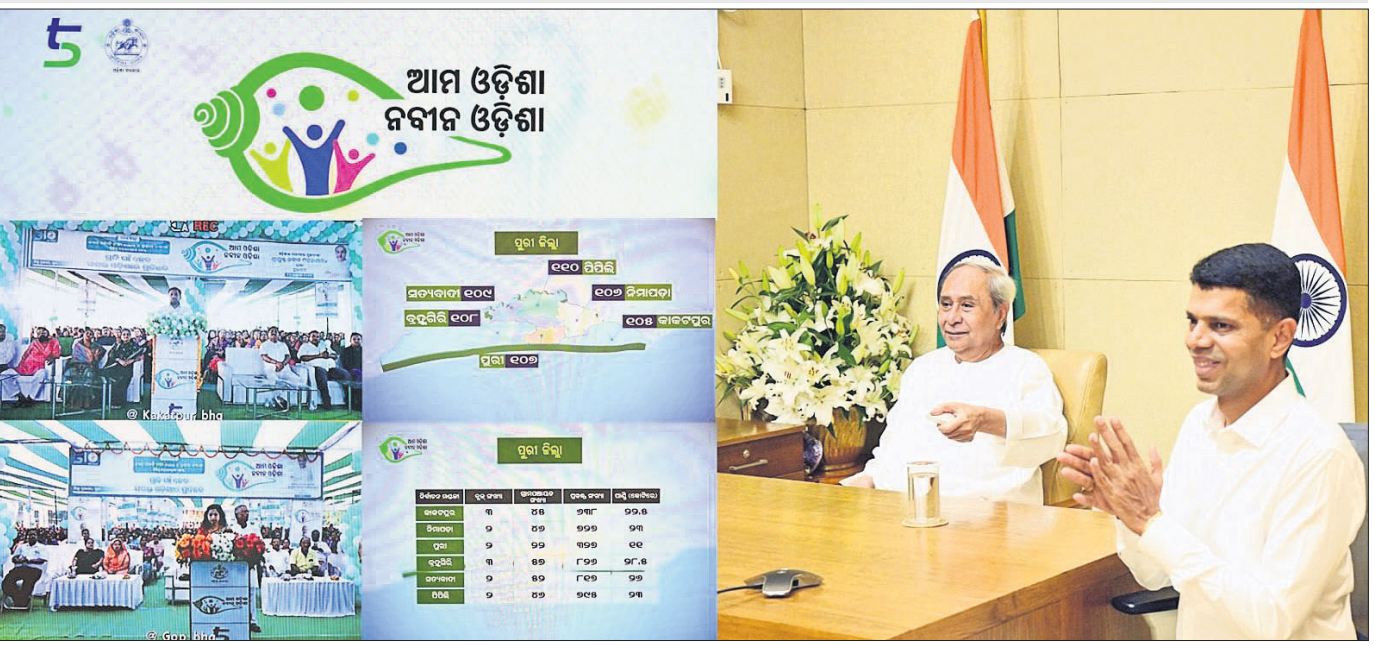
5T

ଆମ ଓଡ଼ିଶା
ନବୀନ ଓଡ଼ିଶା

REC

ଆମ ଓଡ଼ିଶା ନବୀନ ଓଡ଼ିଶା

@ Kakatpur bhg

ଆମ ଓଡ଼ିଶା ନବୀନ ଓଡ଼ିଶା

@ Gop bhg

ପୁରୀ ଜିଲ୍ଲା

୨୧୦ ପିପିଲି
ସତ୍ୟବାଦୀ ୨୦୯
୨୦୬ ନିମାପଡ଼ା
ବ୍ରହ୍ମଗିରି ୨୦୮
୨୦୫ କାକଟପୁର
ପୁରୀ ୨୦୭

ପୁରୀ ଜିଲ୍ଲା

| ନିର୍ବାଚନ ମଣ୍ଡଳୀ | ବ୍ଲକ ସଂଖ୍ୟା | ଗ୍ରାମପଞ୍ଚାୟତ ସଂଖ୍ୟା | ପ୍ରକଳ୍ପ ସଂଖ୍ୟା | ରାଶି (କୋଟିରେ) |
|---|---|---|---|---|
| କାକଟପୁର | ୩ | ୫୪ | ୬୩୮ | ୨୨.୫ |
| ନିମାପଡ଼ା | ୨ | ୫୨ | ୨୨୨ | ୨୩ |
| ପୁରୀ | ୨ | ୨୨ | ୩୨୨ | ୧୯ |
| ବ୍ରହ୍ମଗିରି | ୩ | ୫୨ | ୮୨୨ | ୨୮.୫ |
| ସତ୍ୟବାଦୀ | ୨ | ୫୨ | ୮୧୨ | ୨୭ |
| ପିପିଲି | ୨ | ୫୨ | ୨୨୪ | ୨୩ |